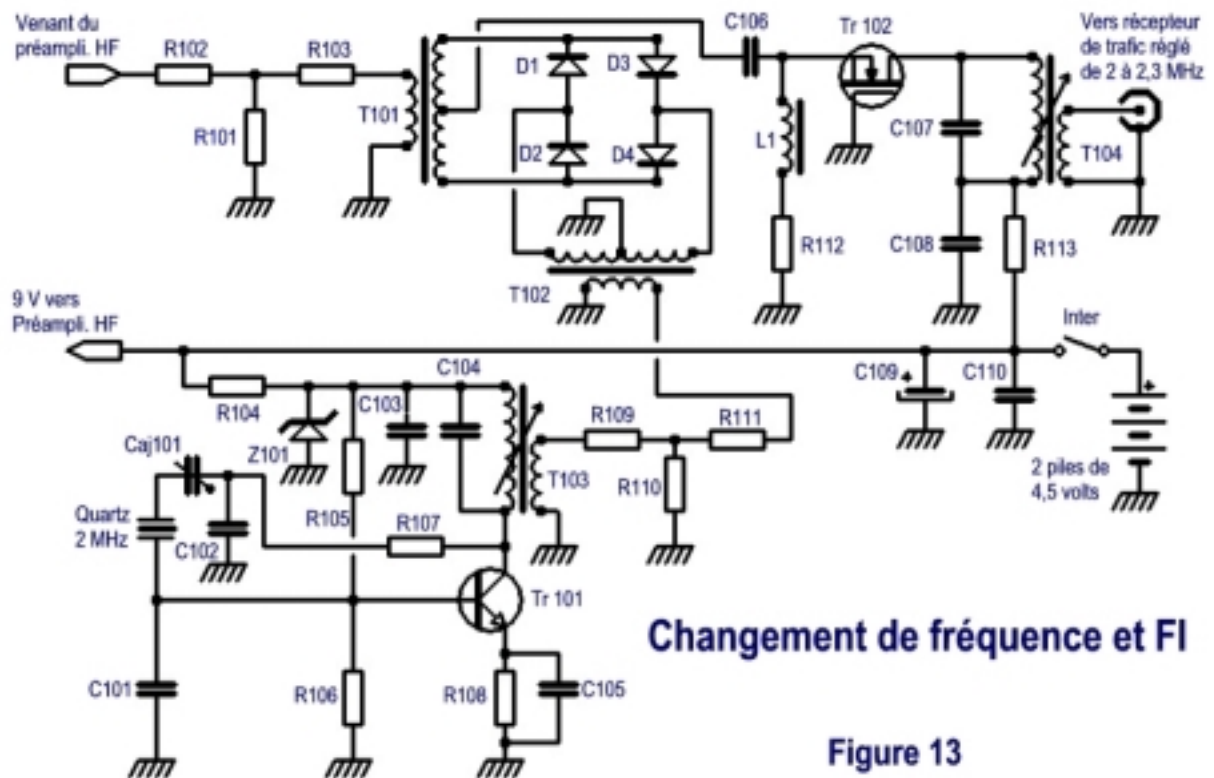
Venant du préampli. HF

R102

R103

R101

T101

D1

D3

D2

D4

T102

C106

Tr 102

L1

R112

C107

C108

R113

T104

Vers récepteur de trafic réglé de 2 à 2,3 MHz

9 V vers Préampli. HF

R104

Z101

C103

C104

R105

R109

R111

T103

R110

C109

C110

Inter

2 piles de 4,5 volts

Caj101

Quartz 2 MHz

C102

R107

Tr 101

C101

R106

R108

C105

Changement de fréquence et FI

Figure 13